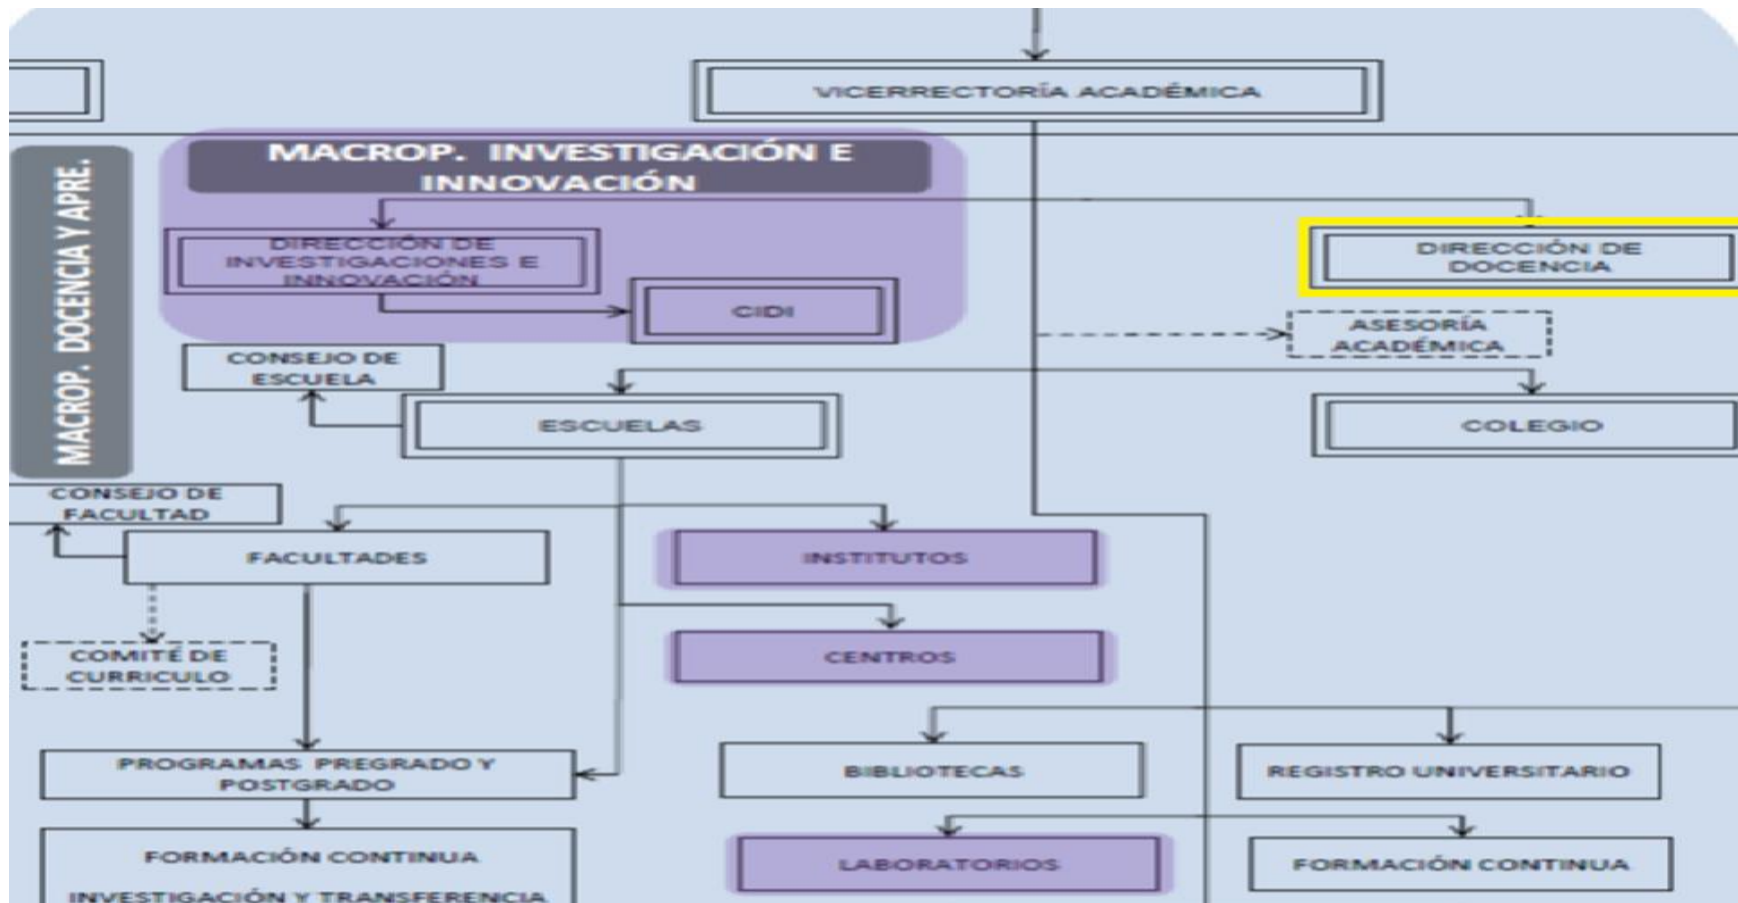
VICERRECTORÍA ACADÉMICA

MACROP. DOCENCIA Y APRE.

MACROP. INVESTIGACIÓN E INNOVACIÓN

DIRECCIÓN DE INVESTIGACIONES E INNOVACIÓN

CIDI

DIRECCIÓN DE DOCENCIA

ASESORÍA ACADÉMICA

CONSEJO DE ESCUELA

ESCUELAS

COLEGIO

CONSEJO DE FACULTAD

FACULTADES

INSTITUTOS

CENTROS

COMITÉ DE CURRICULO

PROGRAMAS PREGRADO Y POSTGRADO

BIBLIOTECAS

REGISTRO UNIVERSITARIO

FORMACIÓN CONTINUA

INVESTIGACIÓN Y TRANSFERENCIA

LABORATORIOS

FORMACIÓN CONTINUA